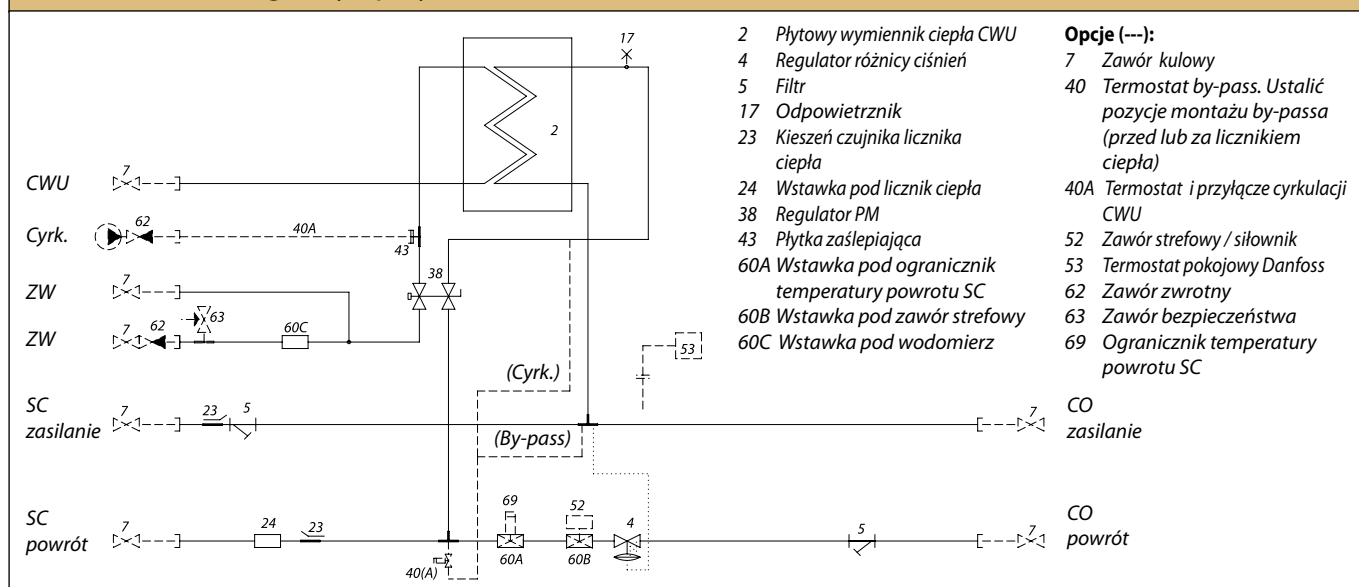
2 Płytowy wymiennik ciepła CWU
4 Regulator różnicy ciśnień
5 Filtr
17 Odpowietrznik
23 Kieszeń czujnika licznika ciepła
24 Wstawka pod licznik ciepła
38 Regulator PM
43 Płytka zaślepiająca
60A Wstawka pod ogranicznik temperatury powrotu SC
60B Wstawka pod zawór strefowy
60C Wstawka pod wodomierz

Opcje (---):
7 Zawór kulowy
40 Termostat by-pass. Ustalić pozycje montażu by-passa (przed lub za licznikiem ciepła)
40A Termostat i przyłącze cyrkulacji CWU
52 Zawór strefowy / siłownik
53 Termostat pokojowy Danfoss
62 Zawór zwrotny
63 Zawór bezpieczeństwa
69 Ogranicznik temperatury powrotu SC

17
2
CWU
7
Cyrk.
62
40A
43
38
ZW
7
ZW
7
62
63
60C
53
(Cyrk.)
SC zasilanie
7
23
5
(By-pass)
CO zasilanie
7
SC powrót
7
24
23
69
52
4
60A
60B
40(A)
5
CO powrót
7